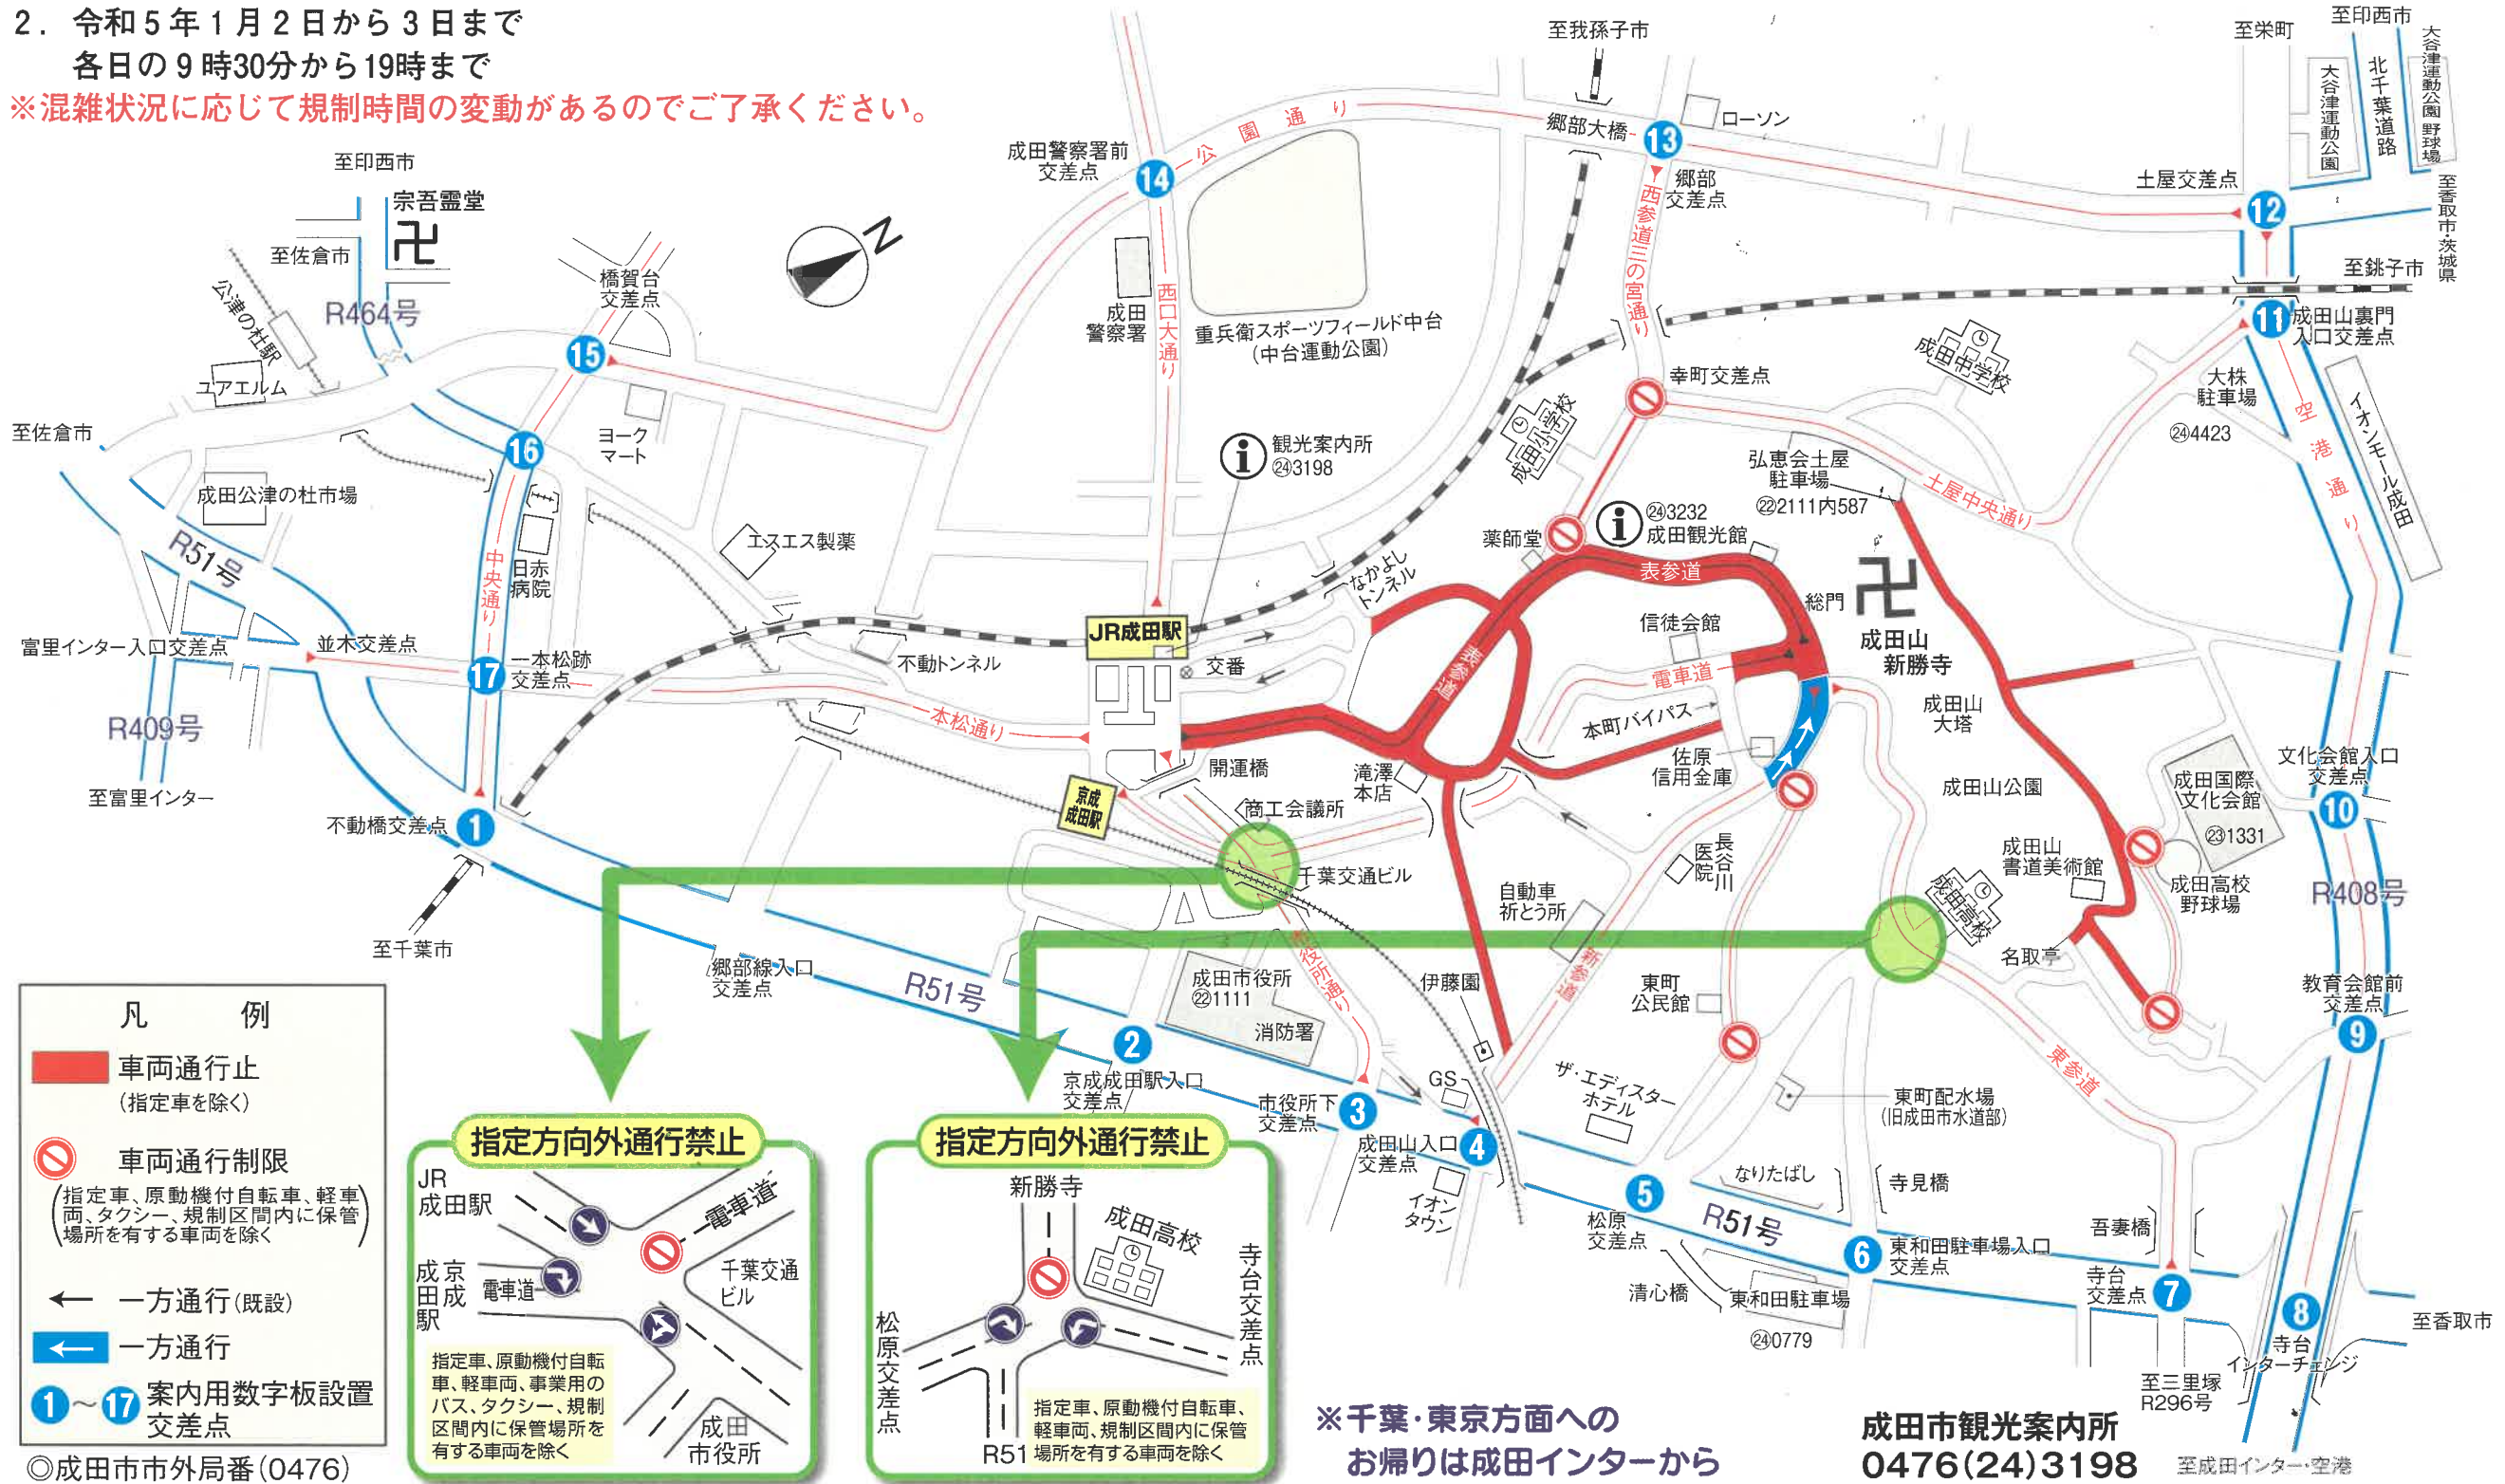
2．令和５年１月２日から３日まで
各日の９時30分から19時まで
※混雑状況に応じて規制時間の変動があるのでご了承ください。

至我孫子市　至栄町　至印西市　大谷津運動公園　北千葉道路　大谷津運動公園野球場
郷部大橋 13　ローソン　郷部交差点　西参道三の宮通り　土屋交差点 12　至香取市・茨城県　至銚子市
11 成田山裏門入口交差点　大株駐車場 ㉔4423　空港通り　イオンモール成田　成田中学校
成田警察署前交差点 14　公園通り　西口大通り　成田警察署　重兵衛スポーツフィールド中台（中台運動公園）
至印西市　宗吾霊堂　至佐倉市　公津の杜駅　R464号　ユアエルム　橋賀台交差点 15　ヨークマート
至佐倉市　16　成田公津の杜市場　中央通り　日赤病院　エスエス製薬
観光案内所 ㉔3198　幸町交差点　成田小学校　弘恵会土屋駐車場 ㉒2111内587　土屋中央通り
薬師堂　㉔3232 成田観光館　表参道　総門　成田山新勝寺　信徒会館　電車道　なかよしトンネル
R51号　富里インター入口交差点　並木交差点　17 一本松跡交差点　R409号　至富里インター
JR成田駅　交番　不動トンネル　本松通り　表参道　本町バイパス　佐原信用金庫　成田山大塔
開運橋　滝澤本店　京成成田駅　商工会議所　成田山公園　文化会館入口交差点 10　成田国際文化会館 ㉓1331
不動橋交差点 1　至千葉市　千葉交通ビル　長谷川医院　自動車祈とう所　成田山書道美術館　成田高校　成田高校野球場　R408号
郷部線入口交差点　R51号　成田市役所 ㉒1111　消防署　市役所通り　伊藤園　新参道　東町公民館　名取亭　教育会館前交差点 9
京成成田駅入口交差点 2　市役所下交差点 3　GS　成田山入口交差点 4　ザ・エディスターホテル　東町配水場（旧成田市水道部）　東参道
イオンタウン　松原交差点 5　なりたばし　寺見橋　R51号　吾妻橋　東和田駐車場入口交差点 6　寺台交差点 7　8 寺台インターチェンジ　至香取市
清心橋　東和田駐車場 ㉔0779　至三里塚 R296号　至成田インター・空港

凡　例
車両通行止（指定車を除く）
車両通行制限（指定車、原動機付自転車、軽車両、タクシー、規制区間内に保管場所を有する車両を除く）
一方通行（既設）
一方通行
1～17 案内用数字板設置交差点
◎成田市市外局番(0476)

指定方向外通行禁止
JR成田駅　電車道　京成成田駅　電車道　千葉交通ビル　成田市役所
指定車、原動機付自転車、軽車両、事業用のバス、タクシー、規制区間内に保管場所を有する車両を除く

指定方向外通行禁止
新勝寺　成田高校　寺台交差点　松原交差点　R51
指定車、原動機付自転車、軽車両、規制区間内に保管場所を有する車両を除く

※千葉・東京方面へのお帰りは成田インターから

成田市観光案内所
0476(24)3198